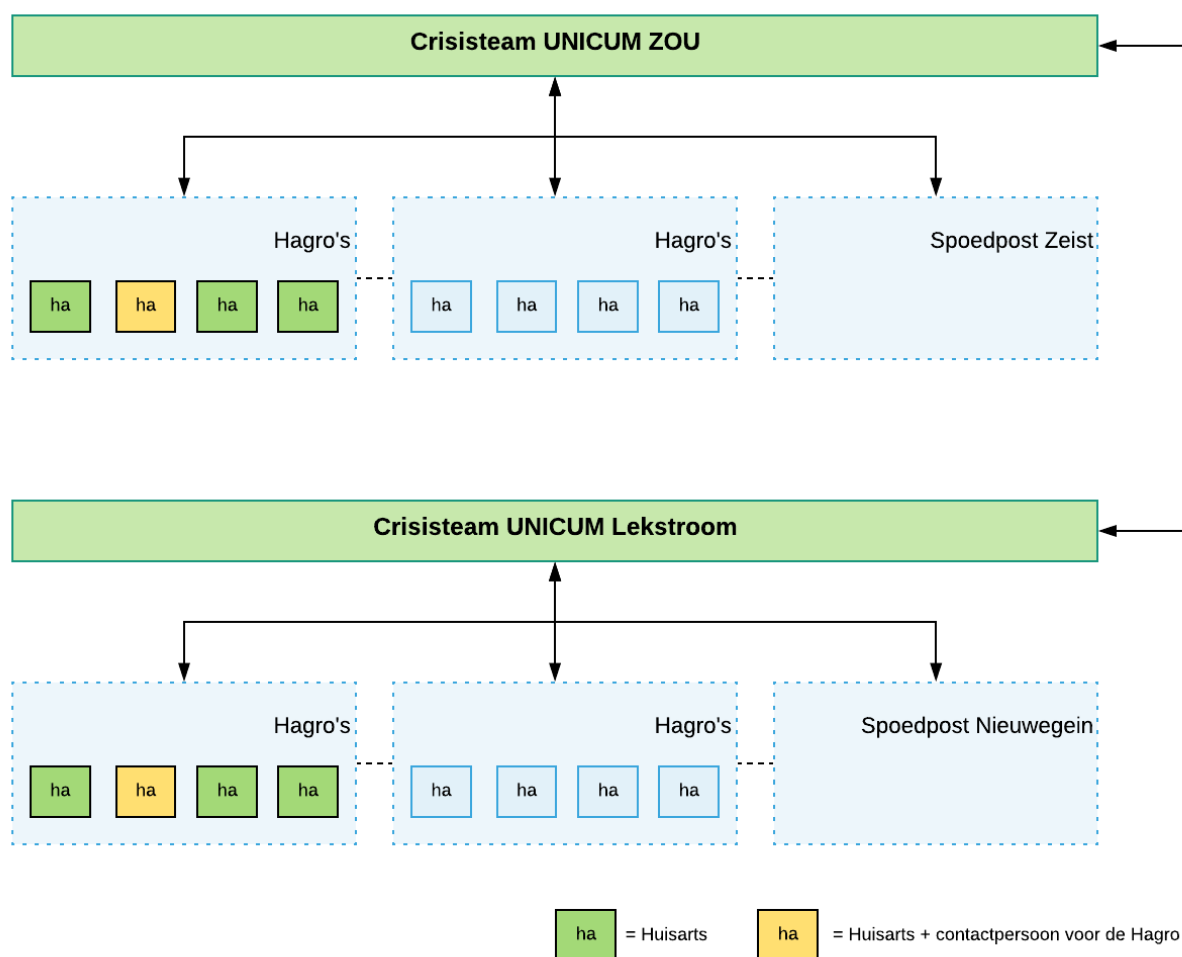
Crisisteam UNICUM ZOU

Hagro's

ha ha ha ha

Hagro's

ha ha ha ha

Spoedpost Zeist

Crisisteam UNICUM Lekstroom

Hagro's

ha ha ha ha

Hagro's

ha ha ha ha

Spoedpost Nieuwegein

ha = Huisarts

ha = Huisarts + contactpersoon voor de Hagro